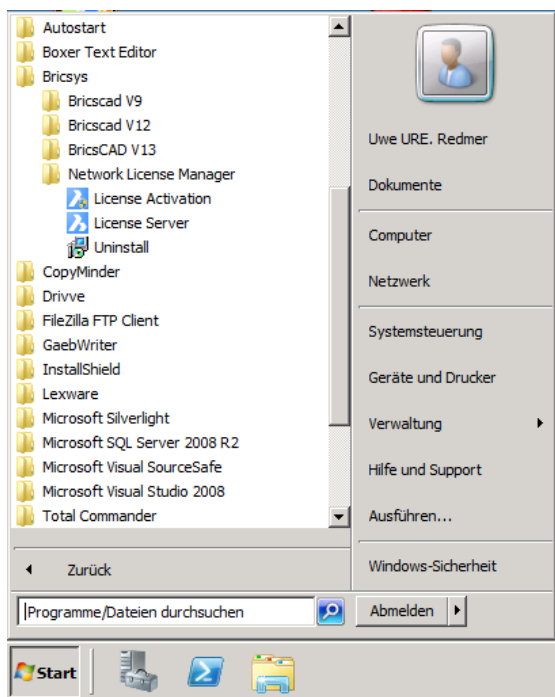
Autostart
Boxer Text Editor
Bricsys
Bricscad V9
Bricscad V12
BricsCAD V13
Network License Manager
License Activation
License Server
Uninstall
CopyMinder
Drivve
FileZilla FTP Client
GaebWriter
InstallShield
Lexware
Microsoft Silverlight
Microsoft SQL Server 2008 R2
Microsoft Visual SourceSafe
Microsoft Visual Studio 2008
Total Commander

Zurück

Programme/Dateien durchsuchen

Uwe URE. Redmer
Dokumente
Computer
Netzwerk
Systemsteuerung
Geräte und Drucker
Verwaltung
Hilfe und Support
Ausführen...
Windows-Sicherheit
Abmelden

Start